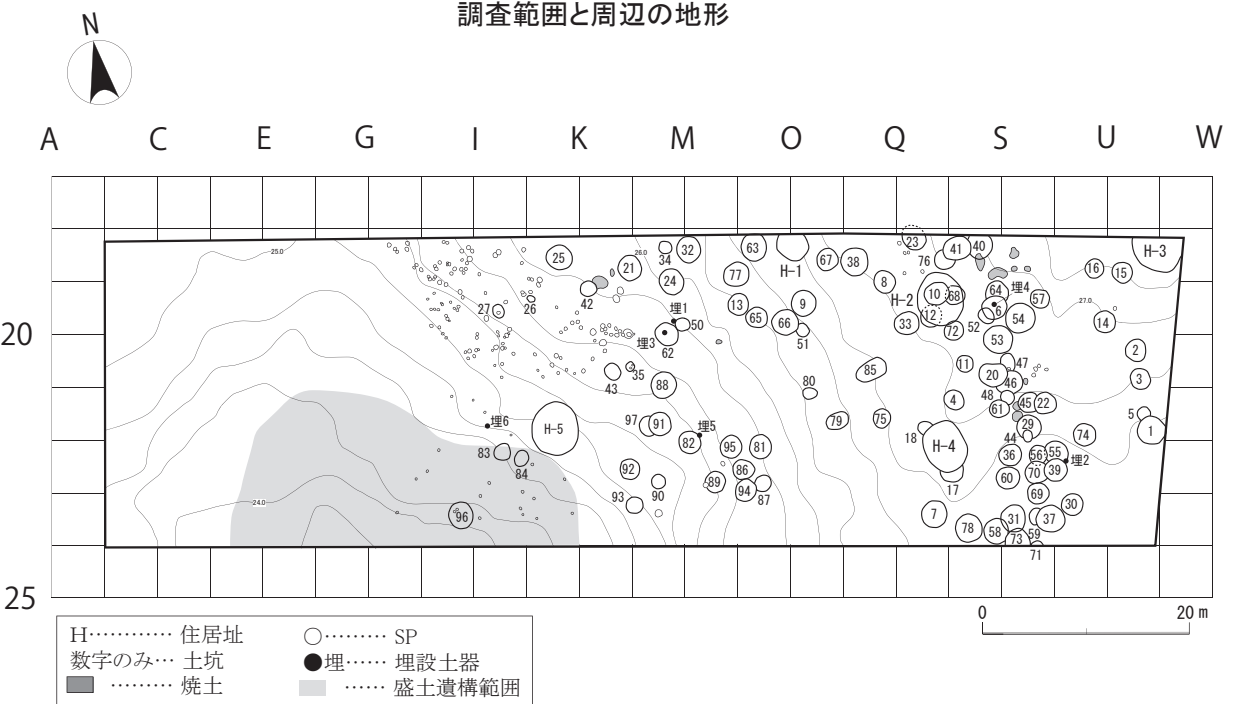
調査範囲と周辺の地形

N

A C E G I K M O Q S U W

20

25

H-1 H-2 H-3 H-4 H-5

25.0 26.0 27.0 24.0

23 41 40 76 63 67 38 8 32 25 21 34 24 77 42 16 15 10 68 64 埋4 57 6 12 33 72 52 54 14 27 26 埋1 50 13 65 66 9 51 53 2 埋3 62 47 11 20 3 35 43 88 80 85 46 48 61 45 22 4 5 埋6 97 91 埋5 82 95 81 79 75 29 1 18 44 74 83 84 92 86 89 94 87 90 93 36 56 55 埋2 60 70 39 17 69 96 7 30 78 58 31 37 73 59 71

0 20 m

H………… 住居址
数字のみ… 土坑
……… 焼土
○……… SP
●埋…… 埋設土器
…… 盛土遺構範囲